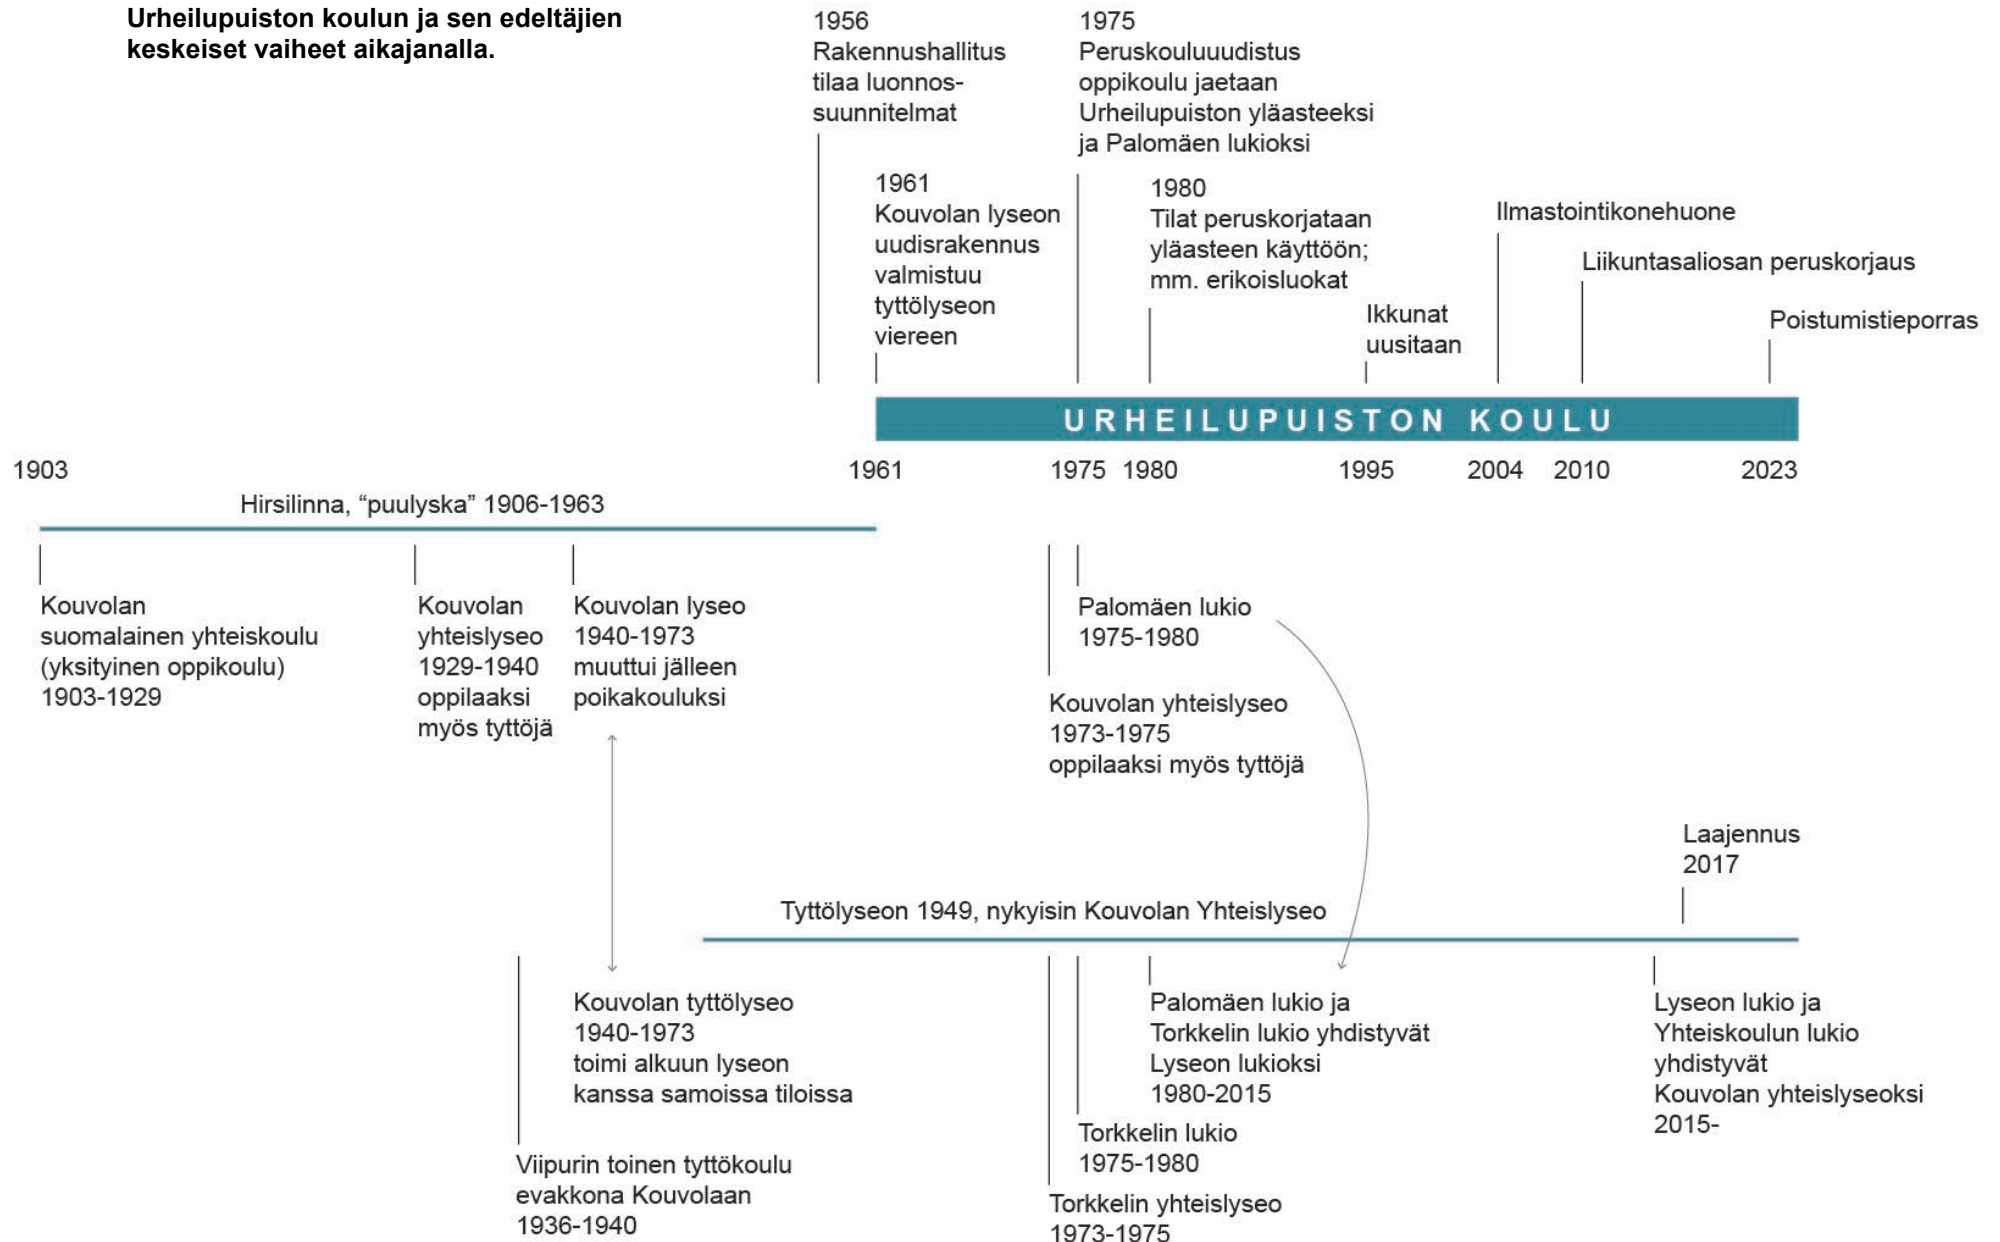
Urheilupuiston koulun ja sen edeltäjien keskeiset vaiheet aikajanalla.

1956
Rakennushallitus tilaa luonnos-suunnitelmat

1975
Peruskouluuudistus oppikoulu jaetaan Urheilupuiston yläasteeksi ja Palomäen lukioksi

1961
Kouvolan lyseon uudisrakennus valmistuu tyttölyseon viereen

1980
Tilat peruskorjataan yläasteen käyttöön; mm. erikoisluokat

Ikkunat uusitaan

Ilmastointikonehuone

Liikuntasaliosan peruskorjaus

Poistumistieporras

URHEILUPUISTON KOULU

1903 1961 1975 1980 1995 2004 2010 2023

Hirsilinna, “puulyska” 1906-1963

Kouvolan suomalainen yhteiskoulu (yksityinen oppikoulu) 1903-1929

Kouvolan yhteislyseo 1929-1940 oppilaaksi myös tyttöjä

Kouvolan lyseo 1940-1973 muuttui jälleen poikakouluksi

Palomäen lukio 1975-1980

Kouvolan yhteislyseo 1973-1975 oppilaaksi myös tyttöjä

Laajennus 2017

Tyttölyseon 1949, nykyisin Kouvolan Yhteislyseo

Kouvolan tyttölyseo 1940-1973 toimi alkuun lyseon kanssa samoissa tiloissa

Palomäen lukio ja Torkkelin lukio yhdistyvät Lyseon lukioksi 1980-2015

Lyseon lukio ja Yhteiskoulun lukio yhdistyvät Kouvolan yhteislyseoksi 2015-

Torkkelin lukio 1975-1980

Viipurin toinen tyttökoulu evakkona Kouvolaan 1936-1940

Torkkelin yhteislyseo 1973-1975